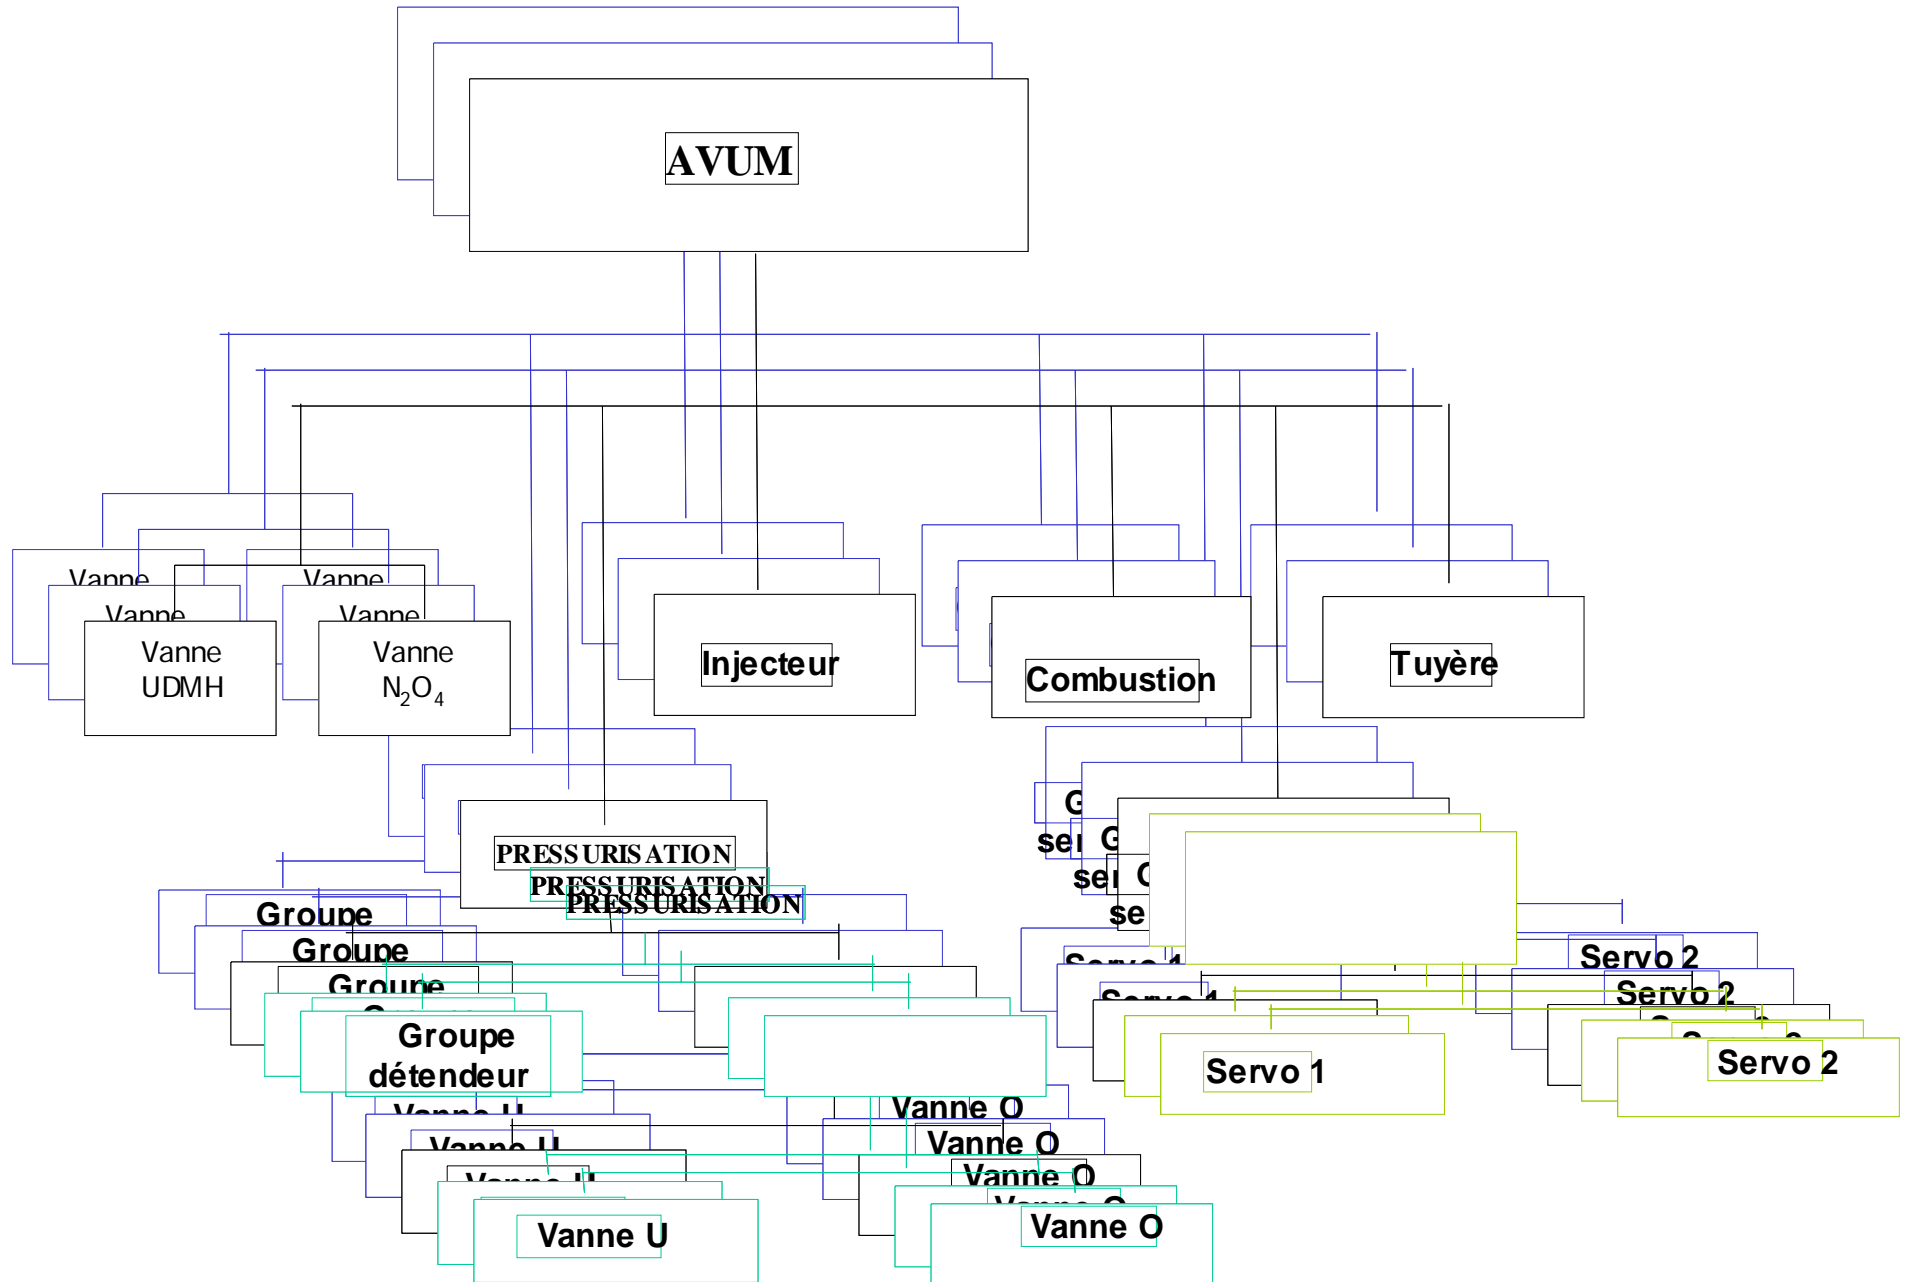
AVUM

Vanne
Vanne
Vanne UDMH

Vanne
Vanne
Vanne $N_2O_4$

Injecteur

Combustion

Tuyère

PRESSURISATION
PRESSURISATION
PRESSURISATION

G
se
G
se
G
se

Groupe
Groupe
Groupe
Groupe détendeur

Servo 1
Servo 1
Servo 1

Servo 2
Servo 2
Servo 2

Vanne U
Vanne U
Vanne U
Vanne U

Vanne O
Vanne O
Vanne O
Vanne O